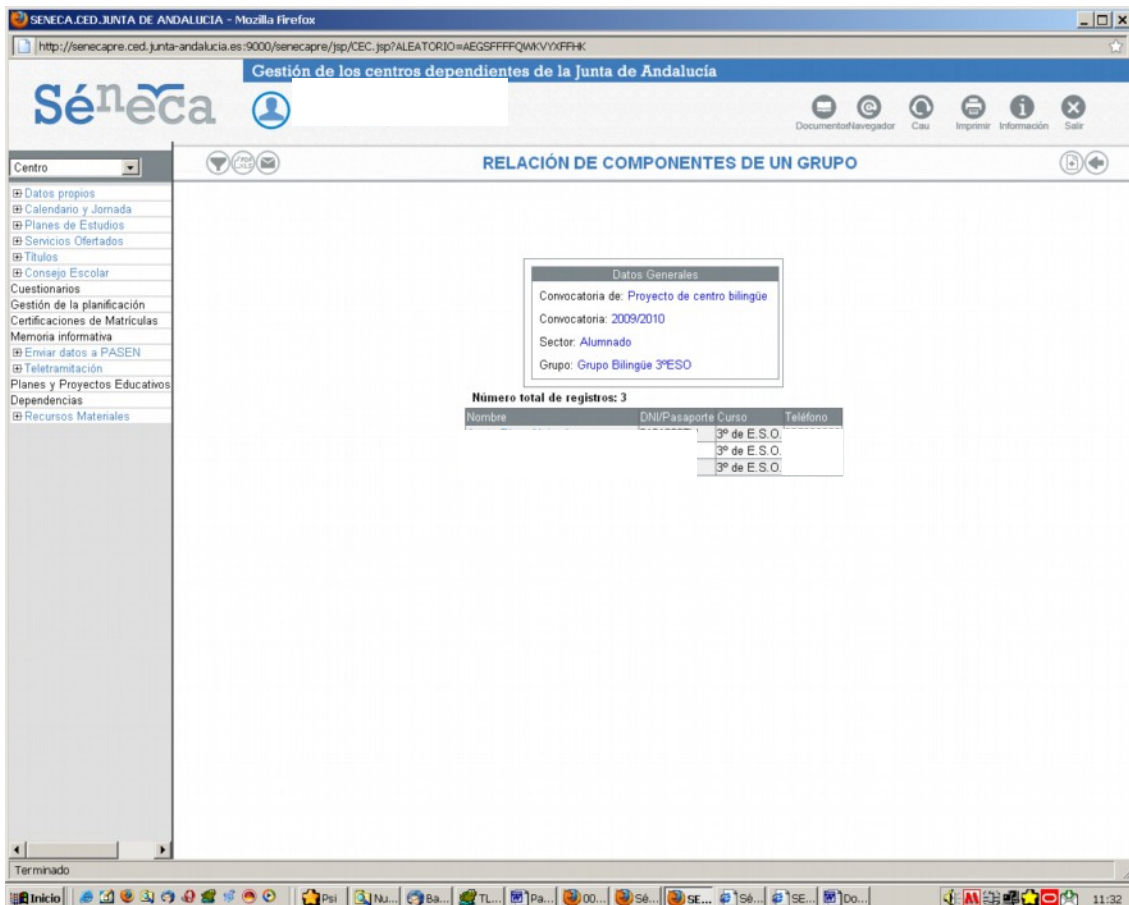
SENECA.CED.JUNTA DE ANDALUCIA - Mozilla Firefox

http://senecapre.ced.junta-andalucia.es:9000/senecapre/jsp/CEC.jsp?ALEATORIO=AEGSFFFFQWKVYXFFHK

Gestión de los centros dependientes de la Junta de Andalucía

Séneca

Documentos Navegador Cau Imprimir Información Salir

Centro

RELACIÓN DE COMPONENTES DE UN GRUPO

Datos propios
Calendario y Jornada
Planes de Estudios
Servicios Ofertados
Títulos
Consejo Escolar
Cuestionarios
Gestión de la planificación
Certificaciones de Matrículas
Memoria informativa
Enviar datos a PASEN
Teletramitación
Planes y Proyectos Educativos
Dependencias
Recursos Materiales

Datos Generales

Convocatoria de: Proyecto de centro bilingüe

Convocatoria: 2009/2010

Sector: Alumnado

Grupo: Grupo Bilingüe 3ºESO

Número total de registros: 3

| Nombre | DNI/Pasaporte | Curso | Teléfono |
|---|---|---|---|
| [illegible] | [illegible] | 3º de E.S.O. | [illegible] |
| | | 3º de E.S.O. | |
| | | 3º de E.S.O. | |

Terminado

Inicio Psi Nu... Ba... TL... Pa... 00... Sé... SE... Sé... SE... Do... 11:32